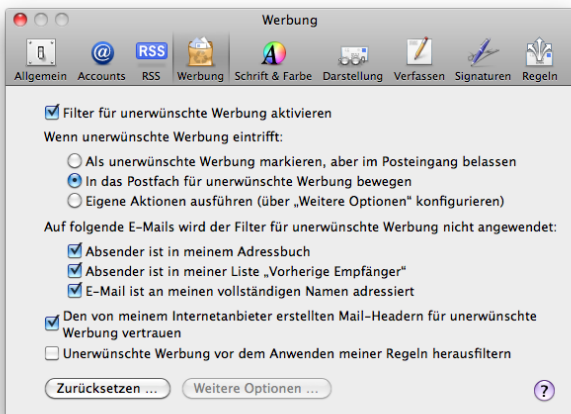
Werbung

Allgemein Accounts RSS Werbung Schrift & Farbe Darstellung Verfassen Signaturen Regeln

Filter für unerwünschte Werbung aktivieren

Wenn unerwünschte Werbung eintrifft:

Als unerwünschte Werbung markieren, aber im Posteingang belassen

In das Postfach für unerwünschte Werbung bewegen

Eigene Aktionen ausführen (über „Weitere Optionen" konfigurieren)

Auf folgende E-Mails wird der Filter für unerwünschte Werbung nicht angewendet:

Absender ist in meinem Adressbuch

Absender ist in meiner Liste „Vorherige Empfänger"

E-Mail ist an meinen vollständigen Namen adressiert

Den von meinem Internetanbieter erstellten Mail-Headern für unerwünschte Werbung vertrauen

Unerwünschte Werbung vor dem Anwenden meiner Regeln herausfiltern

Zurücksetzen ... Weitere Optionen ...

?